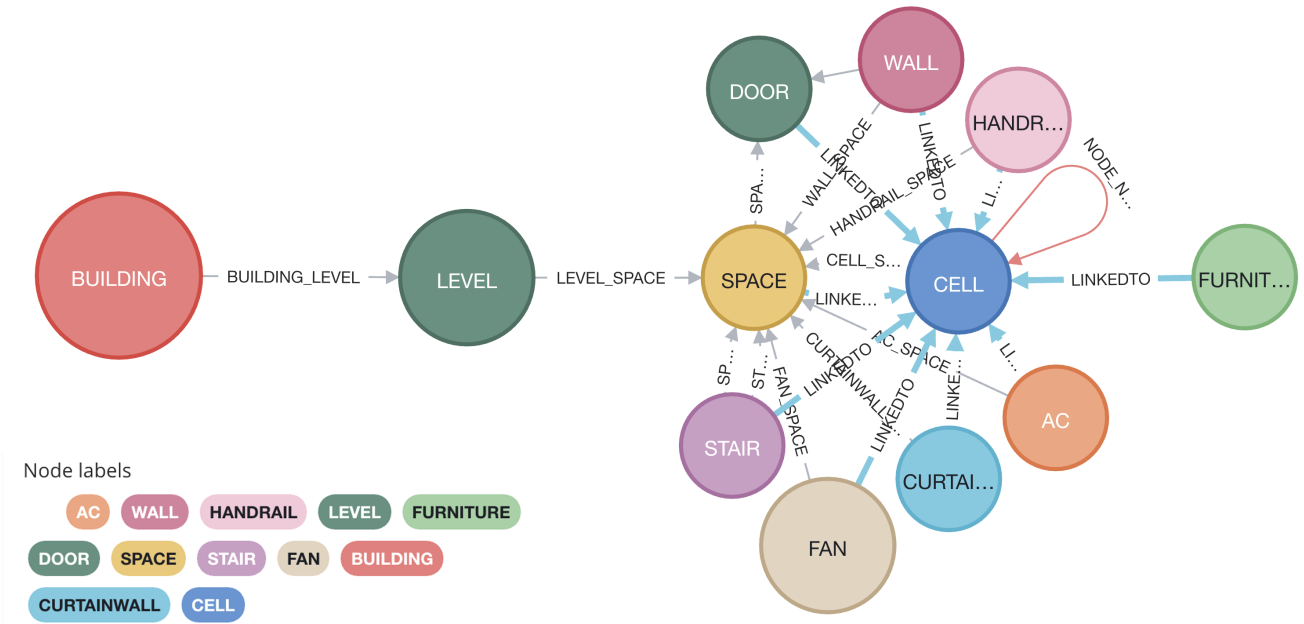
DOOR
WALL
HANDR...
NODE_N...
BUILDING
BUILDING_LEVEL
LEVEL
LEVEL_SPACE
SPACE
CELL
LINKEDTO
FURNIT...
SPA...
WALL_SPACE
LINKEDTO
HANDRAIL_SPACE
LINKEDTO
LI...
CELL_S...
LINKE...
AC_SPACE
CURTAINWALL...
LINKEDTO
SP...
ST...
FAN_SPACE
LINKEDTO
LINKE...
LI...
STAIR
AC
CURTAI...
FAN
Node labels
AC
WALL
HANDRAIL
LEVEL
FURNITURE
DOOR
SPACE
STAIR
FAN
BUILDING
CURTAINWALL
CELL